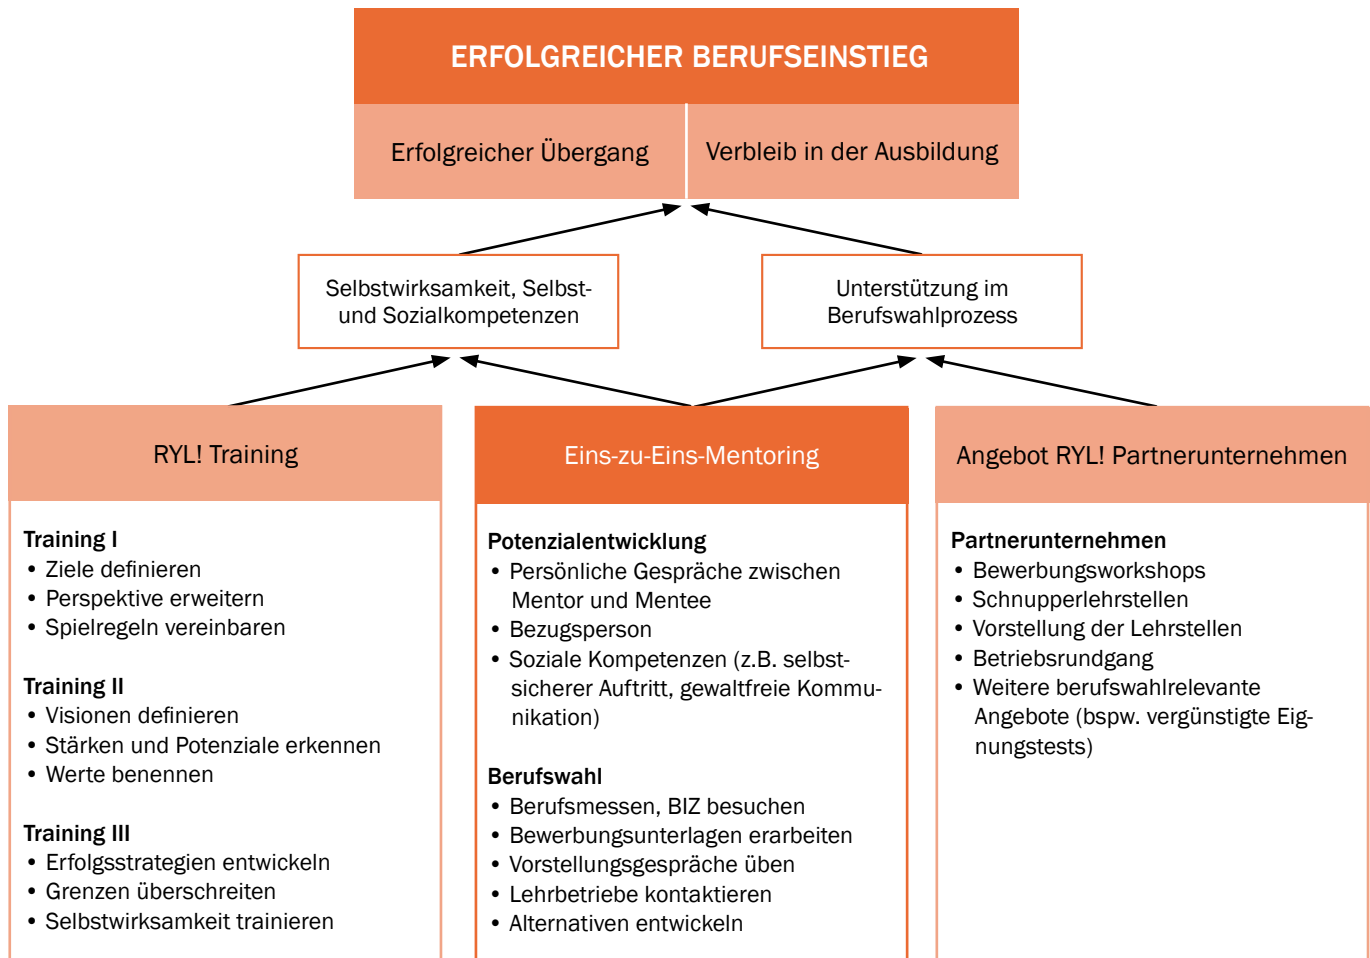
ERFOLGREICHER BERUFSEINSTIEG

Erfolgreicher Übergang

Verbleib in der Ausbildung

Selbstwirksamkeit, Selbst- und Sozialkompetenzen

Unterstützung im Berufswahlprozess

RYL! Training

Training I
• Ziele definieren
• Perspektive erweitern
• Spielregeln vereinbaren

Training II
• Visionen definieren
• Stärken und Potenziale erkennen
• Werte benennen

Training III
• Erfolgsstrategien entwickeln
• Grenzen überschreiten
• Selbstwirksamkeit trainieren

Eins-zu-Eins-Mentoring

Potenzialentwicklung
• Persönliche Gespräche zwischen Mentor und Mentee
• Bezugsperson
• Soziale Kompetenzen (z.B. selbstsicherer Auftritt, gewaltfreie Kommunikation)

Berufswahl
• Berufsmessen, BIZ besuchen
• Bewerbungsunterlagen erarbeiten
• Vorstellungsgespräche üben
• Lehrbetriebe kontaktieren
• Alternativen entwickeln

Angebot RYL! Partnerunternehmen

Partnerunternehmen
• Bewerbungsworkshops
• Schnupperlehrstellen
• Vorstellung der Lehrstellen
• Betriebsrundgang
• Weitere berufswahlrelevante Angebote (bspw. vergünstigte Eignungstests)